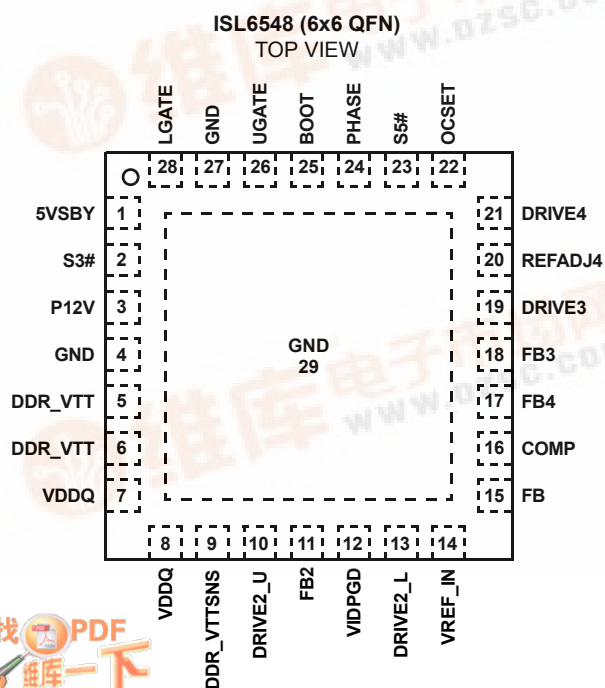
ISL6548 (6x6 QFN)
TOP VIEW

LGATE 28
GND 27
UGATE 26
BOOT 25
PHASE 24
S5# 23
OCSET 22

5VSBY 1
S3# 2
P12V 3
GND 4
DDR_VTT 5
DDR_VTT 6
VDDQ 7

21 DRIVE4
20 REFADJ4
19 DRIVE3
18 FB3
17 FB4
16 COMP
15 FB

GND
29

8 VDDQ
9 DDR_VTTSNS
10 DRIVE2_U
11 FB2
12 VIDPGD
13 DRIVE2_L
14 VREF_IN

www.dzsc.com
维库电子市场网
PDF
维库一下